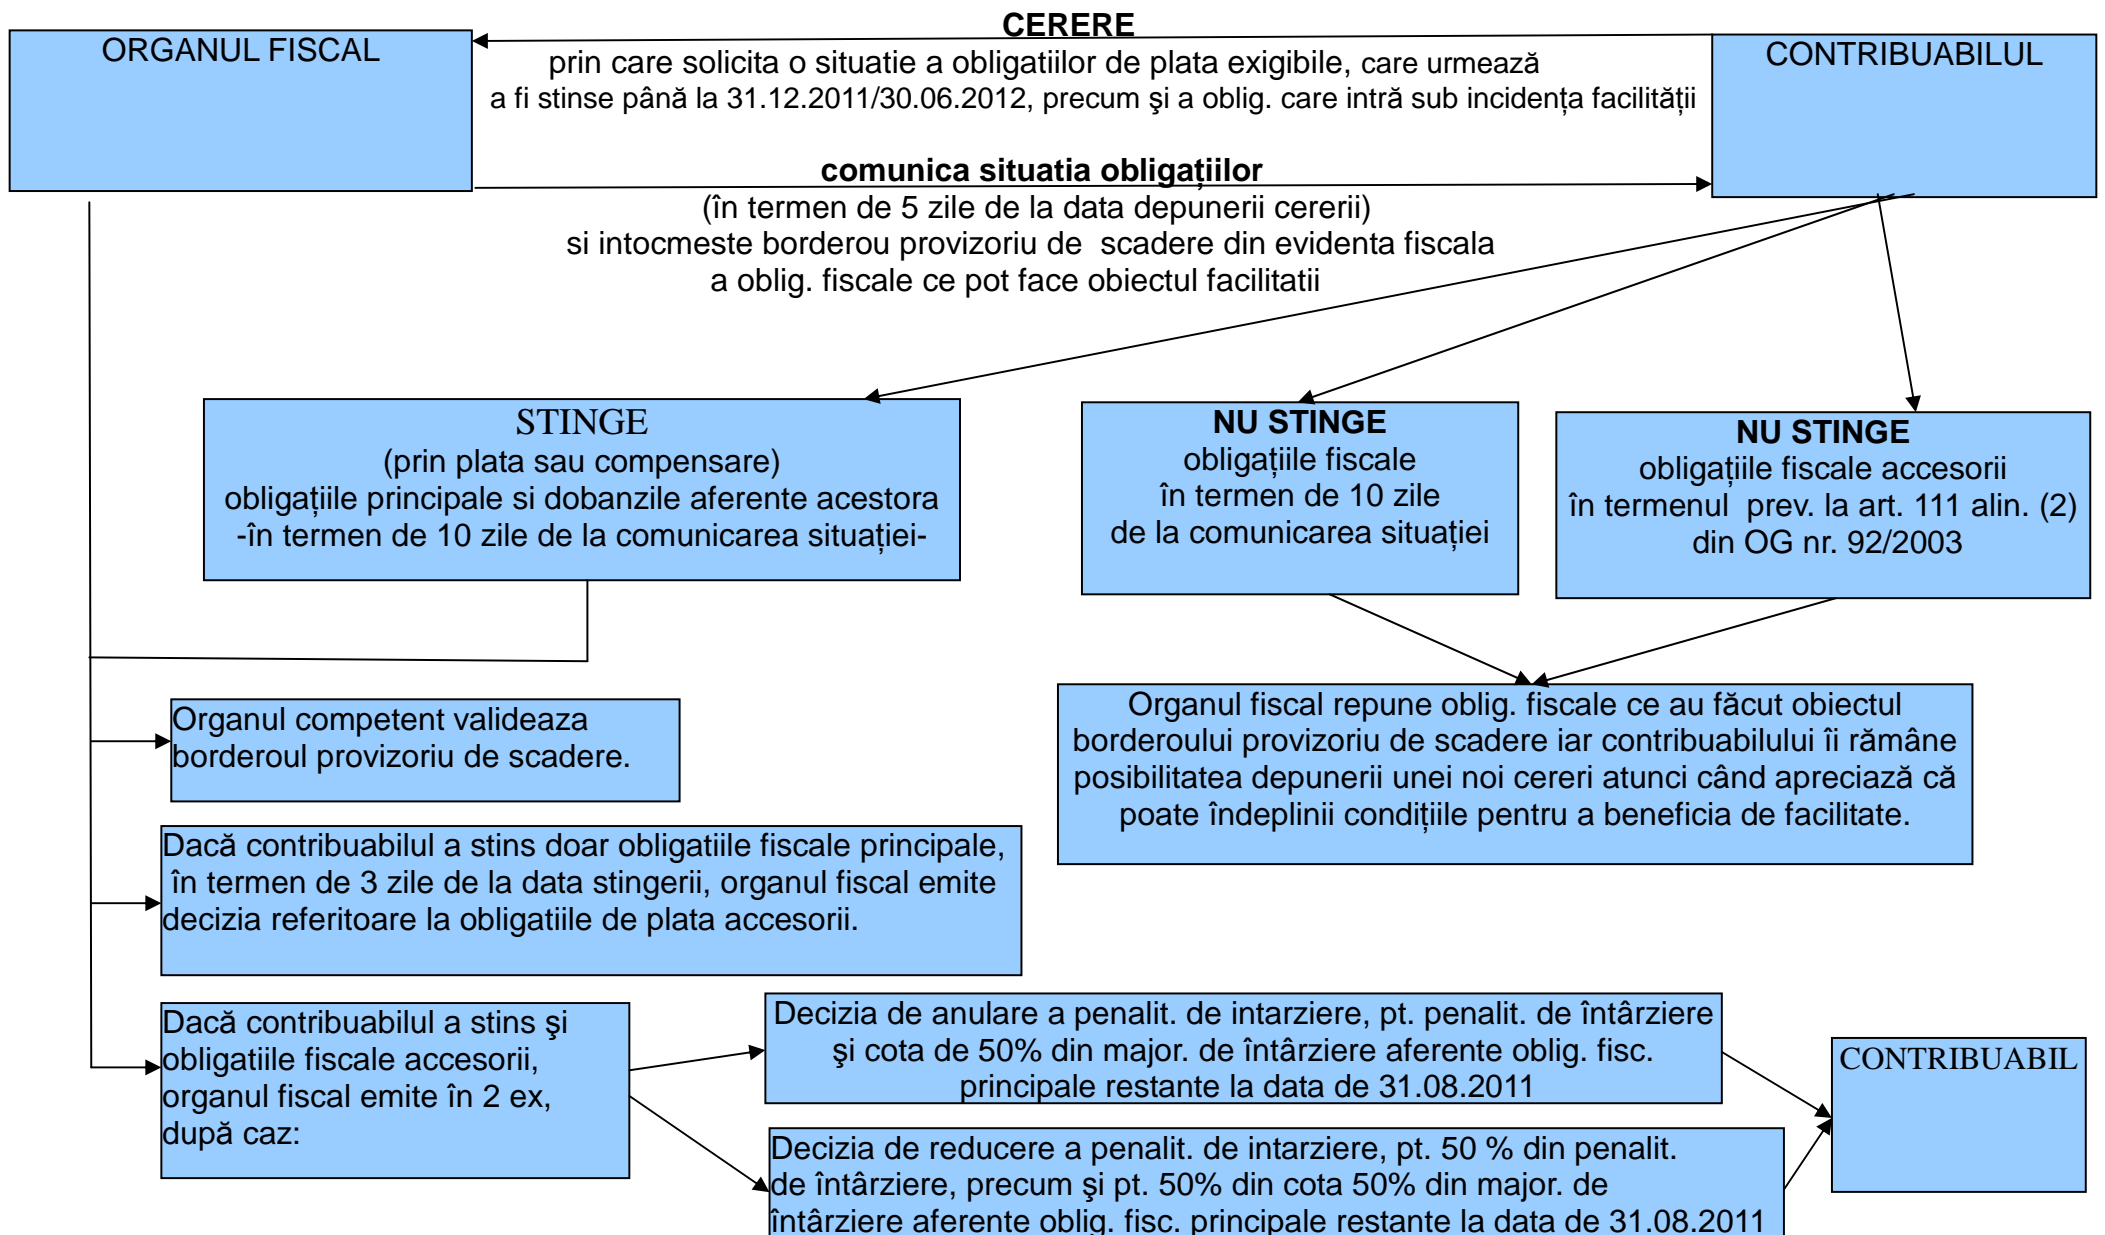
ORGANUL FISCAL

CERERE

prin care solicita o situatie a obligatiilor de plata exigibile, care urmează a fi stinse până la 31.12.2011/30.06.2012, precum şi a oblig. care intră sub incidența facilității

CONTRIBUABILUL

comunica situatia obligațiilor

(în termen de 5 zile de la data depunerii cererii) si intocmeste borderou provizoriu de scadere din evidenta fiscala a oblig. fiscale ce pot face obiectul facilitatii

STINGE
(prin plata sau compensare)
obligațiile principale si dobanzile aferente acestora
-în termen de 10 zile de la comunicarea situației-

NU STINGE
obligațiile fiscale
în termen de 10 zile
de la comunicarea situației

NU STINGE
obligațiile fiscale accesorii
în termenul prev. la art. 111 alin. (2)
din OG nr. 92/2003

Organul competent valideaza borderoul provizoriu de scadere.

Organul fiscal repune oblig. fiscale ce au făcut obiectul borderoului provizoriu de scadere iar contribuabilului îi rămâne posibilitatea depunerii unei noi cereri atunci când apreciază că poate îndeplinii condițiile pentru a beneficia de facilitate.

Dacă contribuabilul a stins doar obligatiile fiscale principale, în termen de 3 zile de la data stingerii, organul fiscal emite decizia referitoare la obligatiile de plata accesorii.

Dacă contribuabilul a stins şi obligatiile fiscale accesorii, organul fiscal emite în 2 ex, după caz:

Decizia de anulare a penalit. de intarziere, pt. penalit. de întârziere şi cota de 50% din major. de întârziere aferente oblig. fisc. principale restante la data de 31.08.2011

Decizia de reducere a penalit. de intarziere, pt. 50 % din penalit. de întârziere, precum şi pt. 50% din cota 50% din major. de întârziere aferente oblig. fisc. principale restante la data de 31.08.2011

CONTRIBUABIL